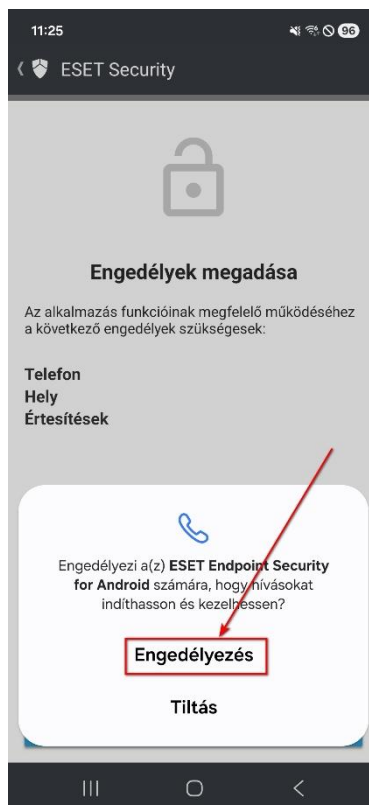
11:25

96

ESET Security

Engedélyek megadása

Az alkalmazás funkcióinak megfelelő működéséhez a következő engedélyek szükségesek:

Telefon
Hely
Értesítések

Engedélyezi a(z) ESET Endpoint Security for Android számára, hogy hívásokat indíthasson és kezelhessen?

Engedélyezés

Tiltás